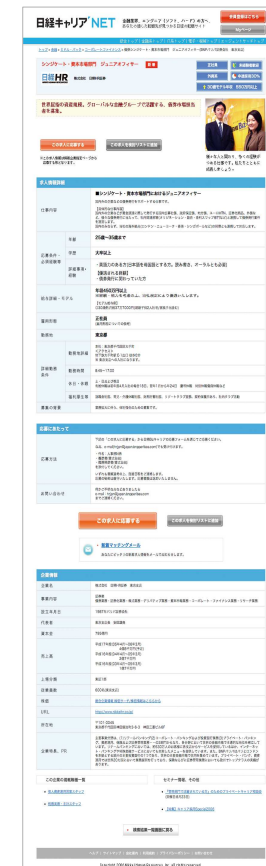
日経キャリアNET

シンジケート・資本市場部門におけるジュニアオフィサー

日経HR

世界屈指の金融グループで活躍する、債券や株式を志す方へ。

この求人に応募する

この求人の概要

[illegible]

対象

仕事内容

■シンジケート・資本市場部門におけるジュニアオフィサー

応募資格

年齢

25歳〜35歳まで

学歴

大卒以上

求める人材

給与

年収450万円以上

勤務地

東京都

勤務時間

9:00〜17:30

休日・休暇

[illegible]

応募について

応募方法

お問い合わせ

この求人に応募する

この求人の概要をプリントする

企業情報

企業名

設立

資本金

従業員数

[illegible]

この企業の募集職種一覧

セミナー情報、その他

求人情報一覧画面に戻る

Copyright 2008 Nikkei Human Resources, Inc. all rights reserved.